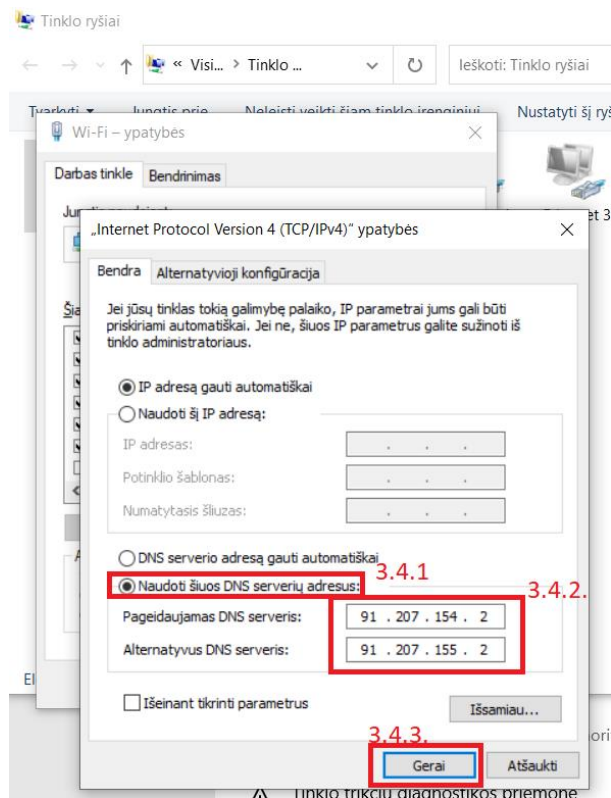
Tinklo ryšiai

« Visi... > Tinklo ...

Ieškoti: Tinklo ryšiai

Tvarkyti ▾ Jungtis prie Neleisti veikti šiam tinklo įrenginiui Nustatyti šį ryš

Wi-Fi – ypatybės

Darbas tinkle Bendrinimas

„Internet Protocol Version 4 (TCP/IPv4)“ ypatybės

Bendra Alternatyvioji konfigūracija

Jei jūsų tinklas tokią galimybę palaiko, IP parametrai jums gali būti priskiriami automatiškai. Jei ne, šiuos IP parametrus galite sužinoti iš tinklo administratoriaus.

IP adresą gauti automatiškai

Naudoti šį IP adresą:

IP adresas:

Potinklio šablonas:

Numatytasis šliuzas:

DNS serverio adresą gauti automatiškai

Naudoti šiuos DNS serverių adresus:

3.4.1

3.4.2.

Pageidaujamas DNS serveris: 91 . 207 . 154 . 2

Alternatyvus DNS serveris: 91 . 207 . 155 . 2

Išeinant tikrinti parametrus

Išsamiau...

3.4.3.

Gerai

Atšaukti

Tinklo trikčių diagnostikos priemone